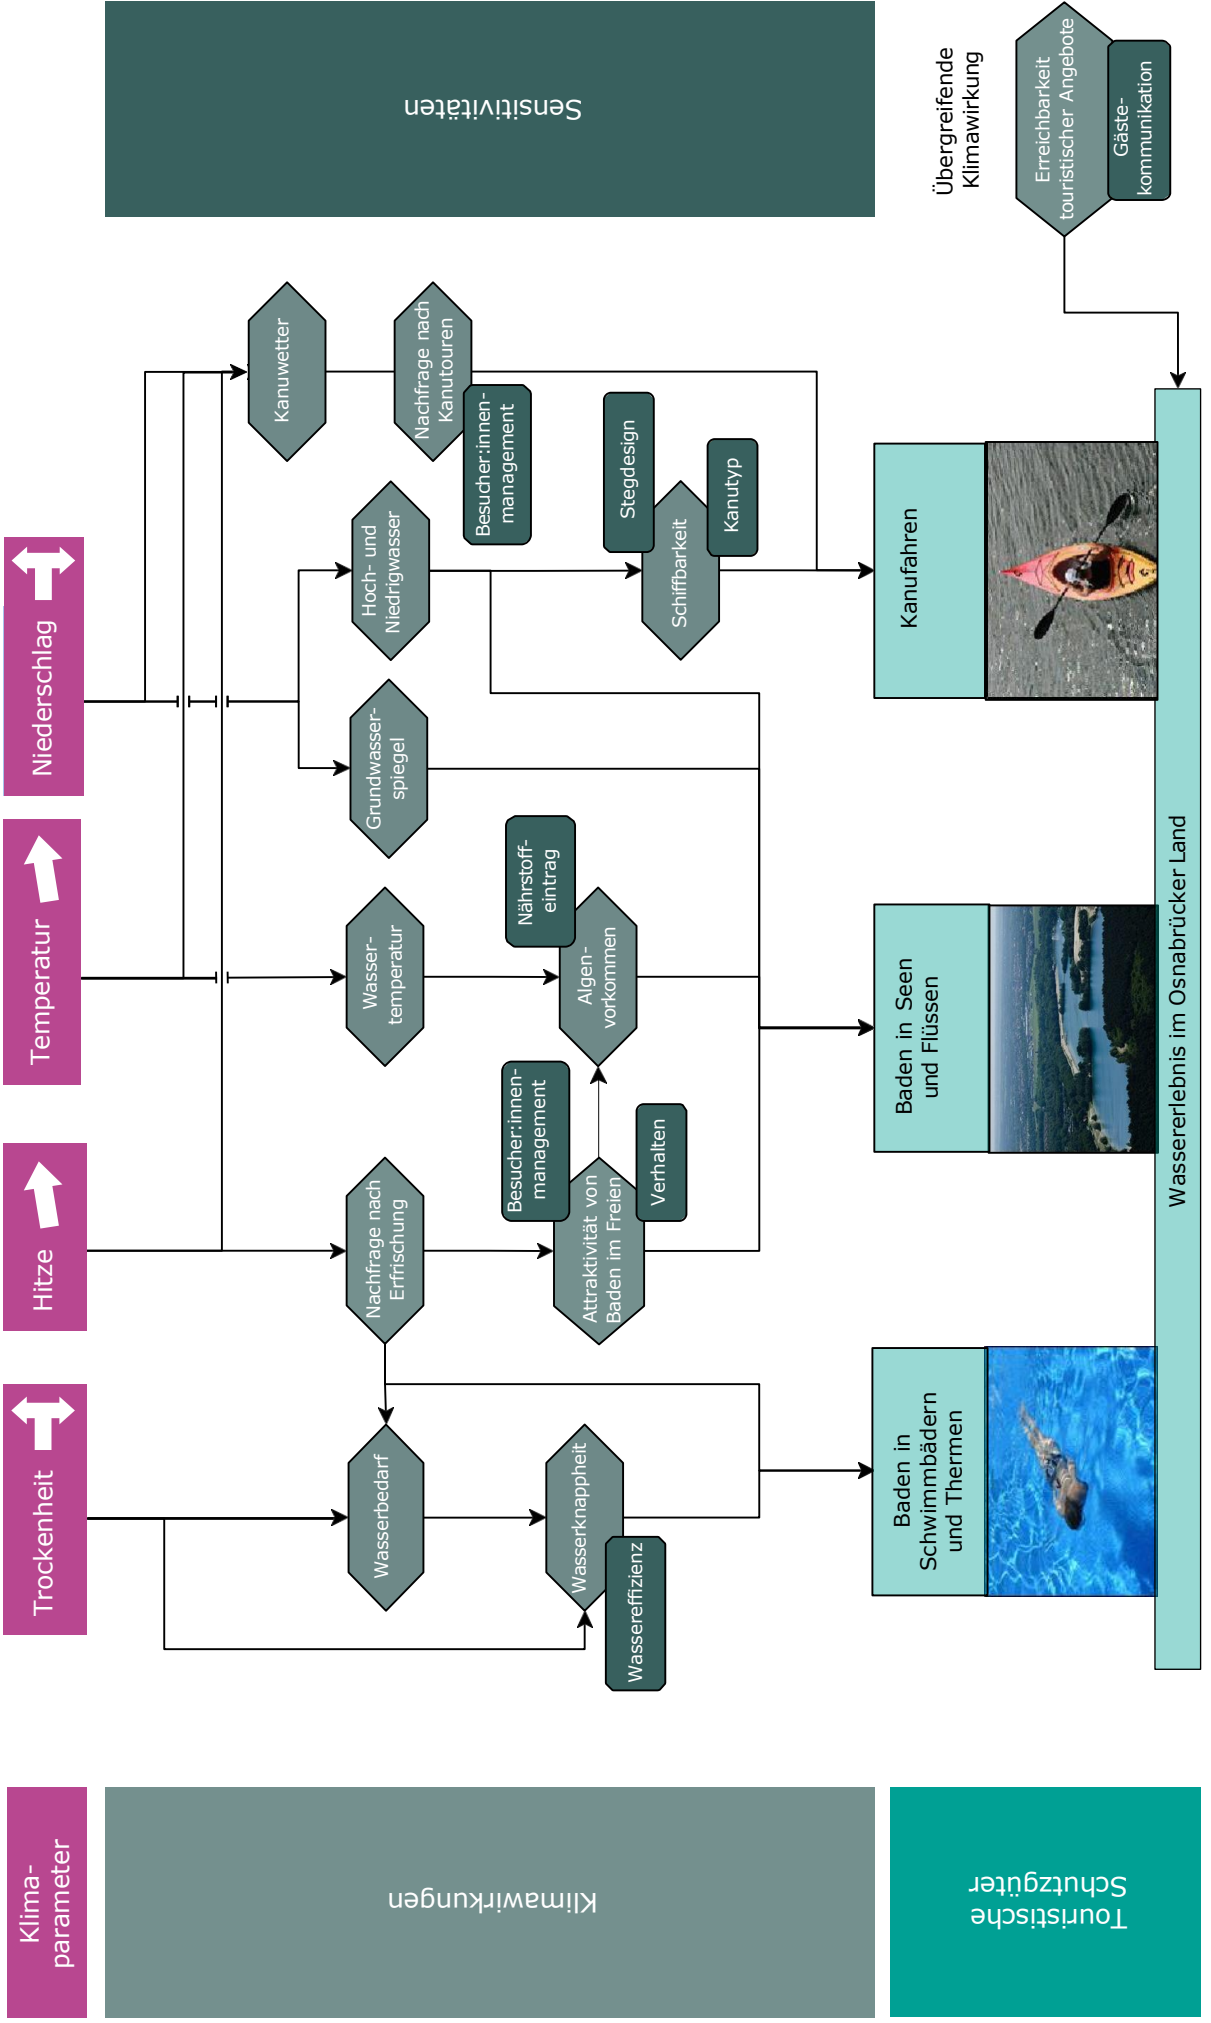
Sensitivitäten

Übergreifende Klimawirkung

Erreichbarkeit touristischer Angebote

Gäste-kommunikation

Kanuwetter

Nachfrage nach Kanutouren

Besucher:innen-management

Stegdesign

Kanutyp

Schiffbarkeit

Hoch- und Niedrigwasser

Kanufahren

Niederschlag

Grundwasser-spiegel

Temperatur

Wasser-temperatur

Nährstoff-eintrag

Algen-vorkommen

Baden in Seen und Flüssen

Wassererlebnis im Osnabrücker Land

Hitze

Nachfrage nach Erfrischung

Besucher:innen-management

Attraktivität von Baden im Freien

Verhalten

Trockenheit

Wasserbedarf

Wasserknappheit

Wassereffizienz

Baden in Schwimmbädern und Thermen

Klima-parameter

Klimawirkungen

Touristische Schutzgüter